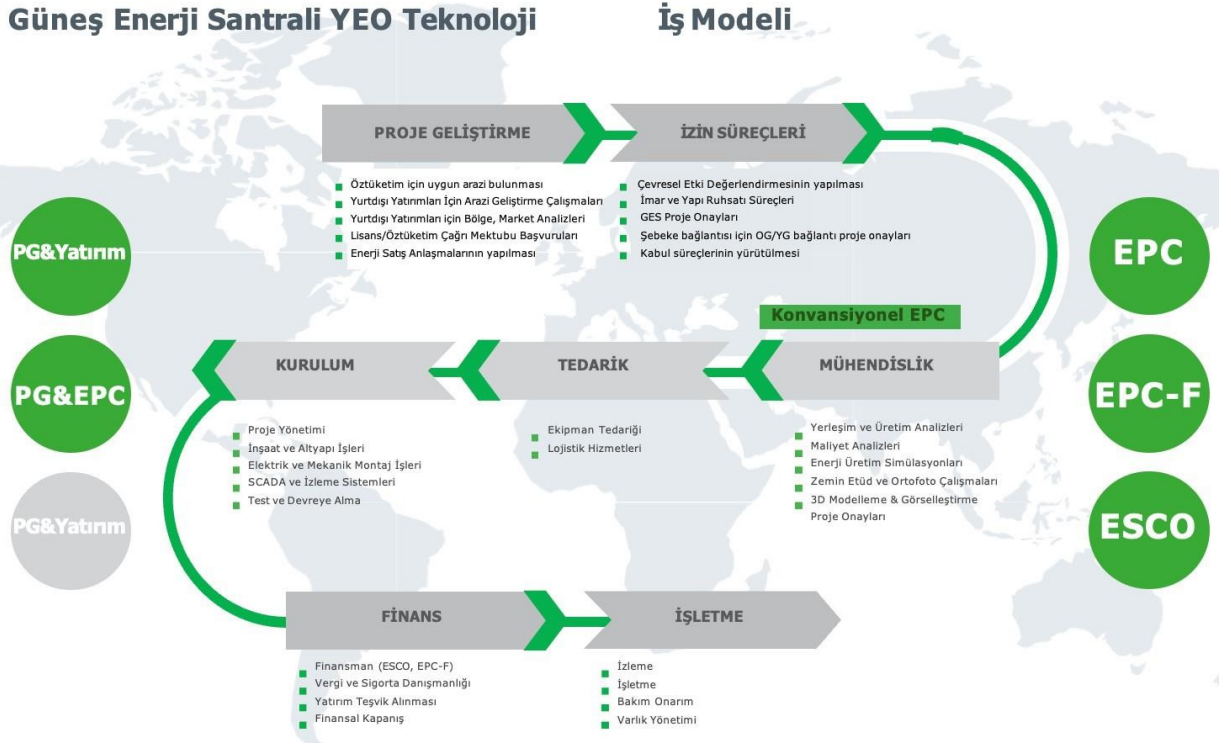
Güneş Enerji Santrali YEO Teknoloji İş Modeli

PROJE GELİŞTİRME

İZİN SÜREÇLERİ

- Öztüketim için uygun arazi bulunması
- Yurtdışı Yatırımları İçin Arazi Geliştirme Çalışmaları
- Yurtdışı Yatırımları için Bölge, Market Analizleri
- Lisans/Öztüketim Çağrı Mektubu Başvuruları
- Enerji Satış Anlaşmalarının yapılması

- Çevresel Etki Değerlendirmesinin yapılması
- İmar ve Yapı Ruhsatı Süreçleri
- GES Proje Onayları
- Şebeke bağlantısı için OG/YG bağlantı proje onayları
- Kabul süreçlerinin yürütülmesi

PG&Yatırım

PG&EPC

PG&Yatırım

EPC

EPC-F

ESCO

Konvansiyonel EPC

KURULUM

TEDARİK

MÜHENDİSLİK

- Proje Yönetimi
- İnşaat ve Altyapı İşleri
- Elektrik ve Mekanik Montaj İşleri
- SCADA ve İzleme Sistemleri
- Test ve Devreye Alma

- Ekipman Tedariği
- Lojistik Hizmetleri

- Yerleşim ve Üretim Analizleri
- Maliyet Analizleri
- Enerji Üretim Simülasyonları
- Zemin Etüd ve Ortofoto Çalışmaları
- 3D Modelleme & Görselleştirme
Proje Onayları

FİNANS

İŞLETME

- Finansman (ESCO, EPC-F)
- Vergi ve Sigorta Danışmanlığı
- Yatırım Teşvik Alınması
- Finansal Kapanış

- İzleme
- İşletme
- Bakım Onarım
- Varlık Yönetimi